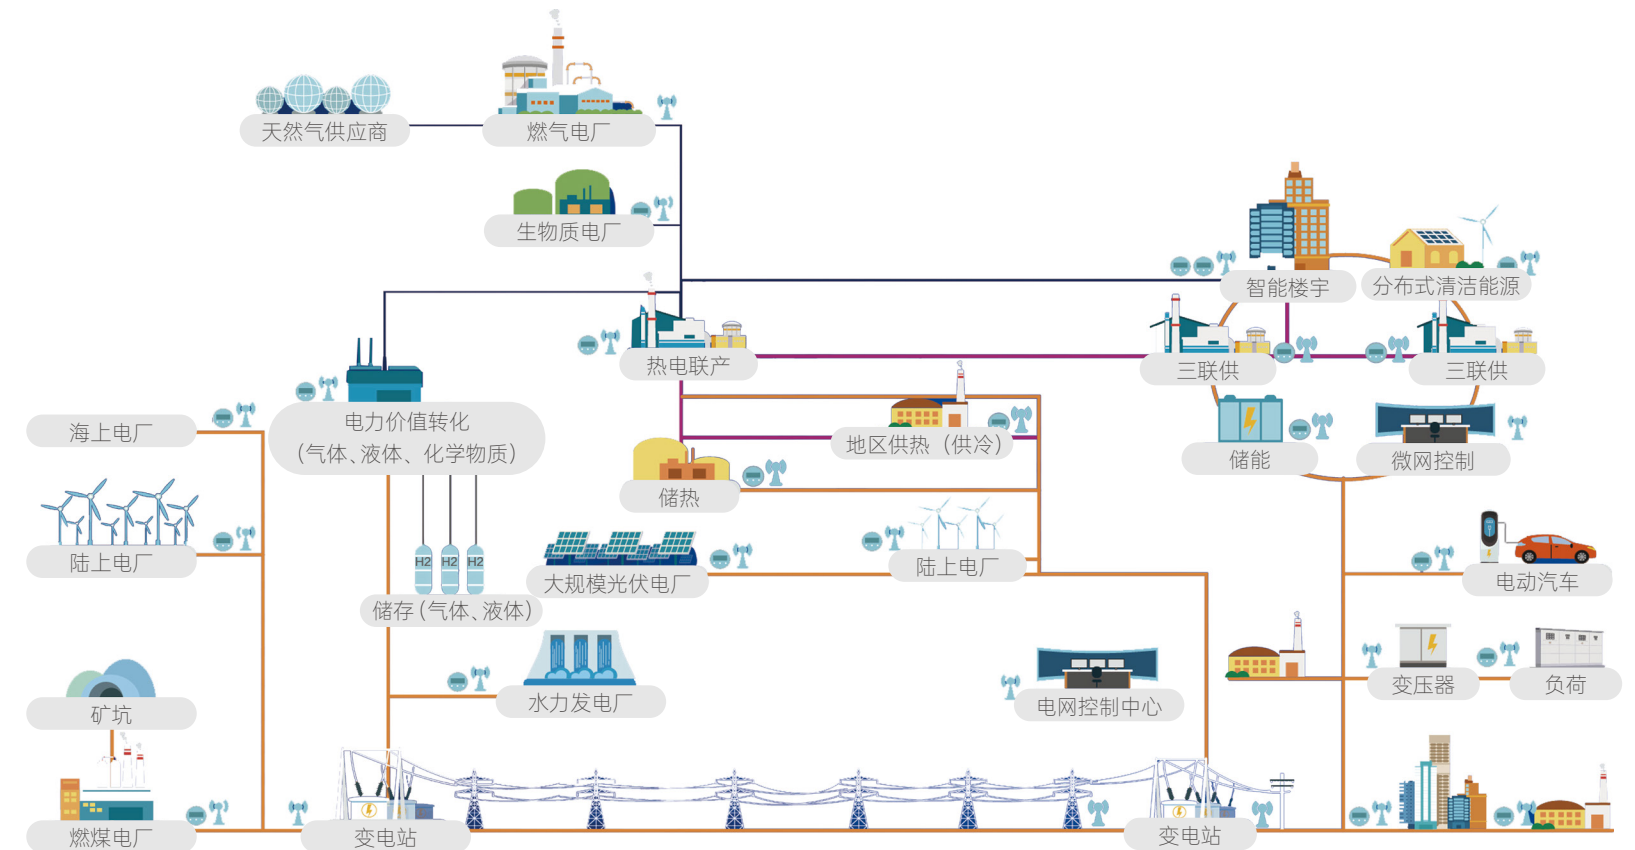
天然气供应商

燃气电厂

生物质电厂

智能楼宇

分布式清洁能源

热电联产

三联供

三联供

电力价值转化
（气体、液体、化学物质）

海上电厂

地区供热（供冷）

储能

微网控制

储热

陆上电厂

H2

H2

H2

大规模光伏电厂

陆上电厂

电动汽车

储存（气体、液体）

变压器

负荷

水力发电厂

电网控制中心

矿坑

燃煤电厂

变电站

变电站